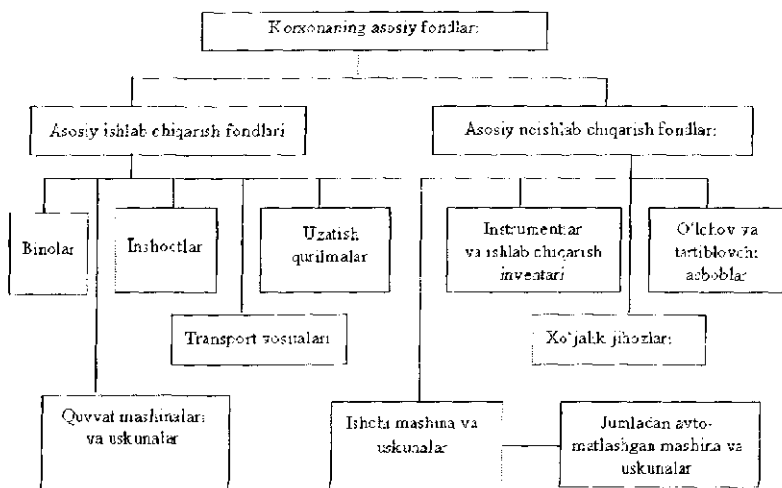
Korxonaning asosiy fondlari

Asosiy ishlab chiqarish fondlari

Asosiy noishlab chiqarish fondlari

Binolar

Inshootlar

Uzatish qurilmalar

Instrumentlar va ishlab chiqarish inventari

O'lchov va tartiblovchi asboblar

Transport vositalari

Xo'jalik jihozlari

Quvvat mashinalari va uskunalar

Ishchi mashina va uskunalar

Jumladan avtomatlashgan mashina va uskunalar